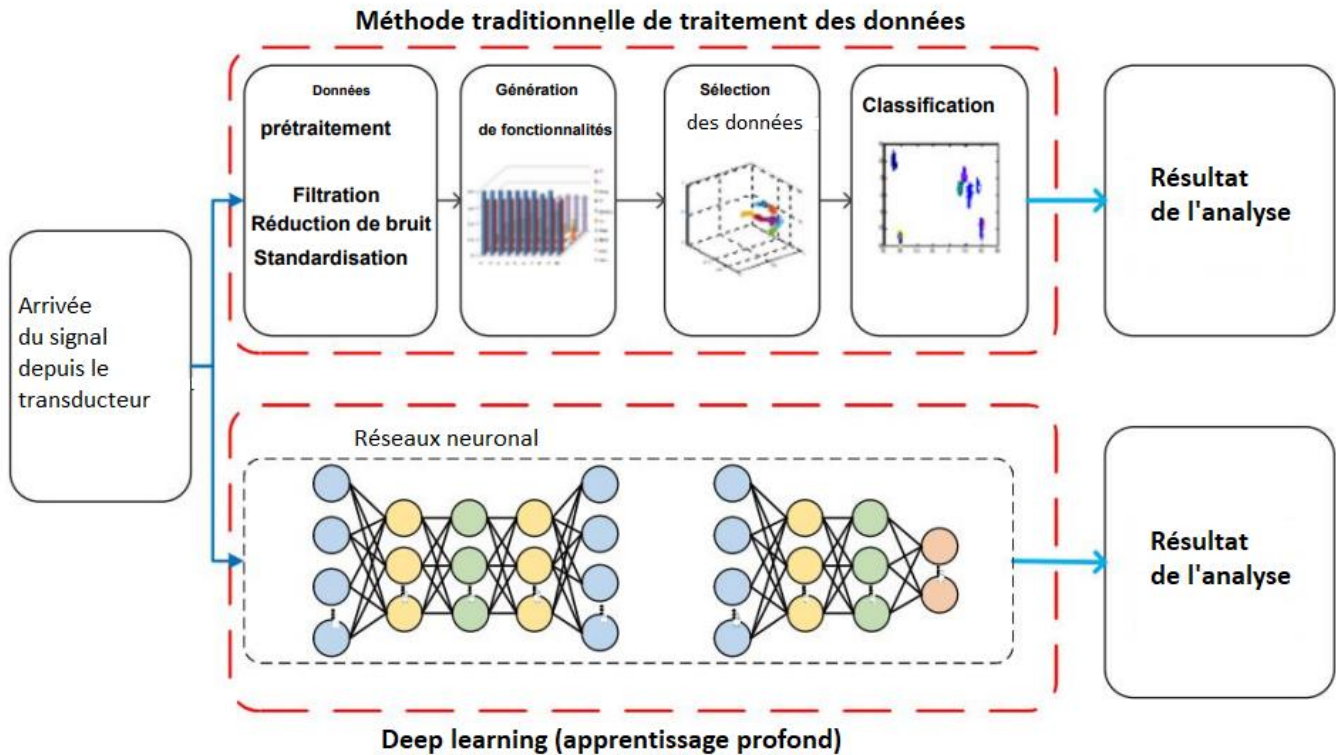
Méthode traditionnelle de traitement des données

Arrivée du signal depuis le transducteur

Données prétraitement

Filtration
Réduction de bruit
Standardisation

Génération de fonctionnalités

Sélection des données

Classification

Résultat de l'analyse

Réseaux neuronal

Résultat de l'analyse

Deep learning (apprentissage profond)